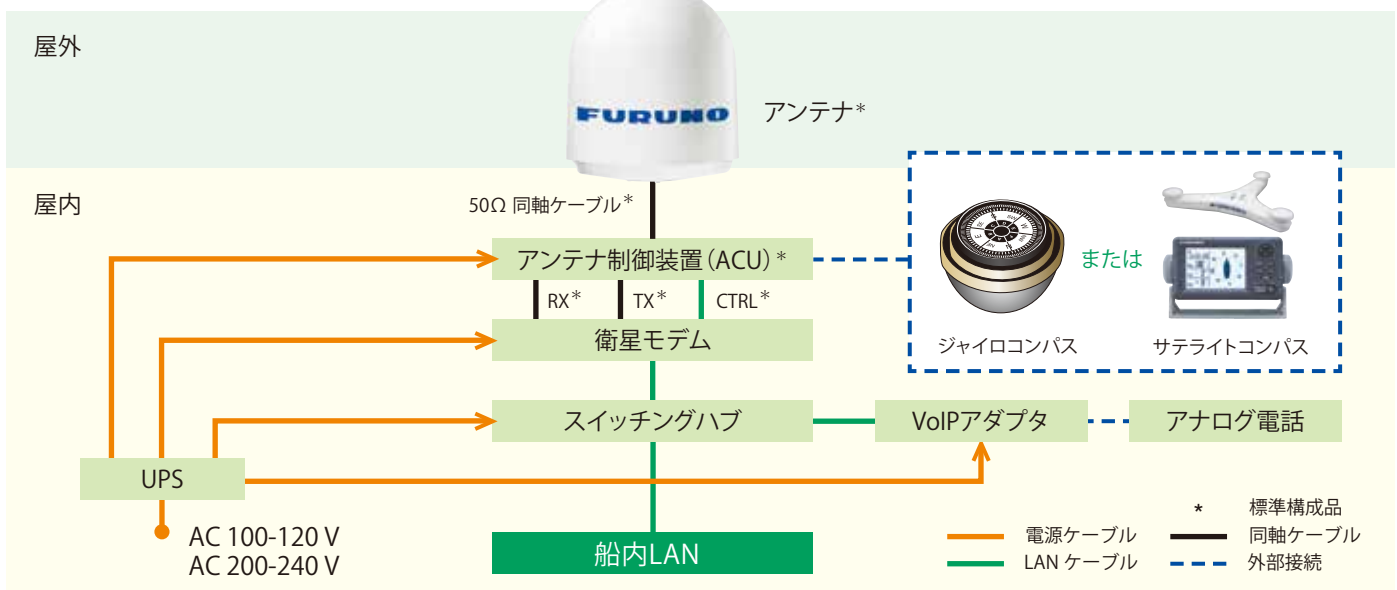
屋外

FURUNO

アンテナ*

屋内

50Ω 同軸ケーブル*

アンテナ制御装置(ACU)*

RX*

TX*

CTRL*

衛星モデム

ジャイロコンパス

または

サテライトコンパス

スイッチングハブ

VoIPアダプタ

アナログ電話

UPS

AC 100-120 V
AC 200-240 V

船内LAN

* 標準構成品

電源ケーブル

同軸ケーブル

LAN ケーブル

外部接続